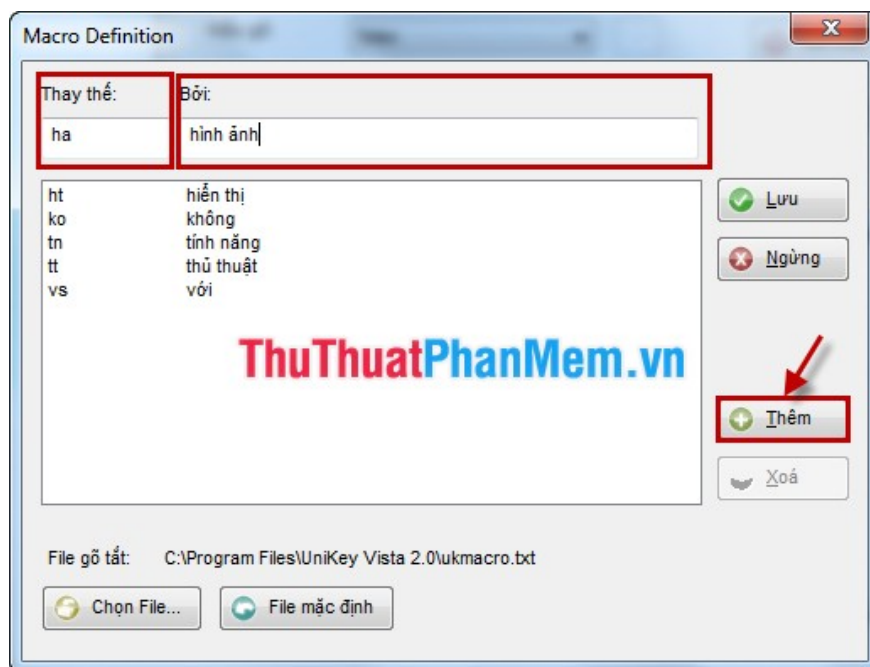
Macro Definition

Thay thế:

ha

Bởi:

hình ảnh

| | |
|---|---|
| ht | hiển thị |
| ko | không |
| tn | tính năng |
| tt | thủ thuật |
| vs | với |

ThuThuatPhanMem.vn

Lưu

Ngừng

Thêm

Xoá

File gõ tắt: C:\Program Files\UniKey Vista 2.0\ukmacro.txt

Chọn File...

File mặc định